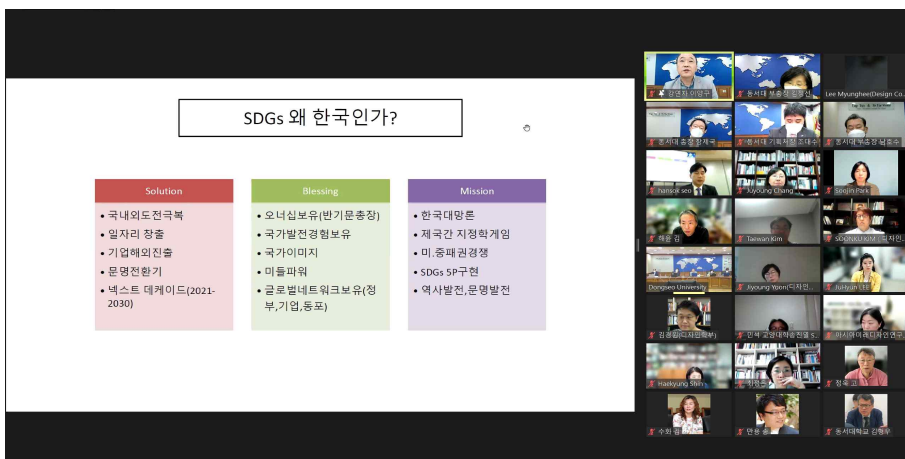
SDGs 왜 한국인가?

| Solution | Blessing | Mission |
|---|---|---|
| • 국내외도전극복 • 일자리 창출 • 기업해외진출 • 문명전환기 • 넥스트 데케이드(2021-2030) | • 오너십보유(반기문총장) • 국가발전경험보유 • 국가이미지 • 미들파워 • 글로벌네트워크보유(정부,기업,동포) | • 한국대망론 • 제국간 지정학게임 • 미.중패권경쟁 • SDGs 5P구현 • 역사발전,문명발전 |

강연자 이양구
동서대 부총장 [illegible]
Lee Myunghee(Design Co...
동서대 총장 장제국
동서대 기획처장 조대수
동서대 부총장 남종호
hansok seo
JuYoung Chang
SooJin Park
해윤 김
Taewan Kim
SOONJU KIM (디자인...
Dongseo University
Jiyoung Yoon(디자인...
JuHyun Lee
김경원(디자인학부)
인제 고양대학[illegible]
아시아미래디자인연구
Haekyung Shin
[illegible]
정욱 고
수화 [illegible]
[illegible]
동서대학교 김형우